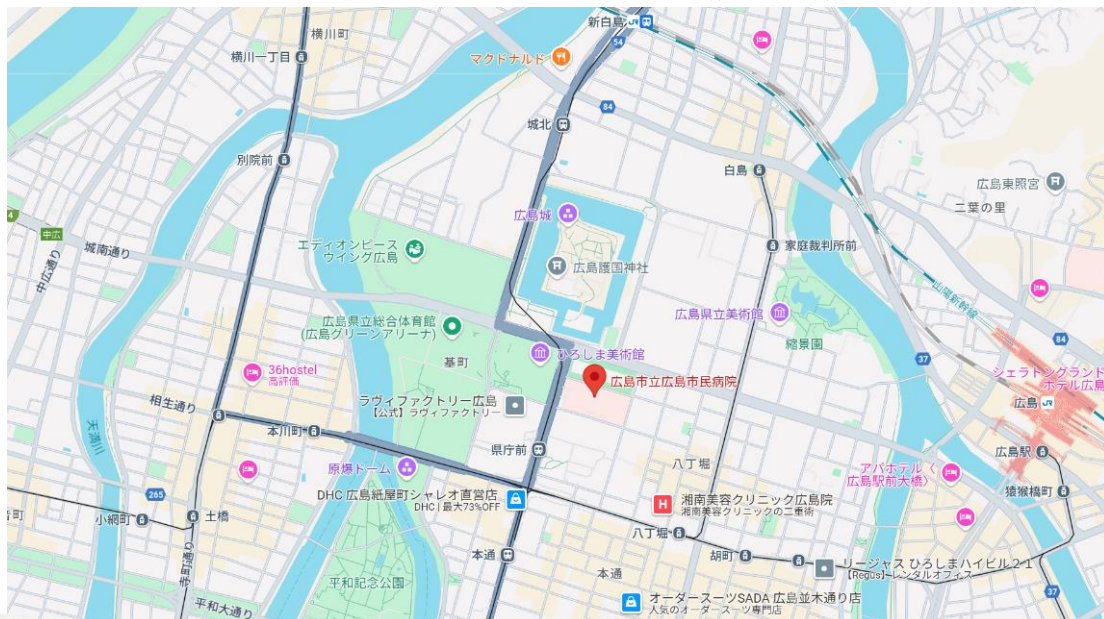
新白島
横川町
横川一丁目
マクドナルド
54
84
城北
別院前
白島
広島東照宮
二葉の里
広島城
中広
城南通り
エディオンピース ウイング広島
家庭裁判所前
広島護国神社
山陽新幹線
広島県立美術館
84
広島県立総合体育館 (広島グリーンアリーナ)
基町
ひろしま美術館
縮景園
37
シェラトングランド ホテル広島
36hostel
高評価
広島市立広島市民病院
ラヴィファクトリー広島
【公式】ラヴィファクトリー
相生通り
広島
天満川
本川町
県庁前
八丁堀
広島駅
原爆ドーム
アパホテル〈広島駅前大橋〉
265
DHC 広島紙屋町シャレオ直営店
DHC | 最大73%OFF
湘南美容クリニック広島院
湘南美容クリニックの二番街
猿猴橋町
小網町
土橋
八丁堀
胡町
リージャス ひろしまハイビル21
【Regus】レンタルオフィス
本通
本通
平和記念公園
平和大通り
オーダースーツSADA 広島並木通り店
人気のオーダースーツ専門店
37